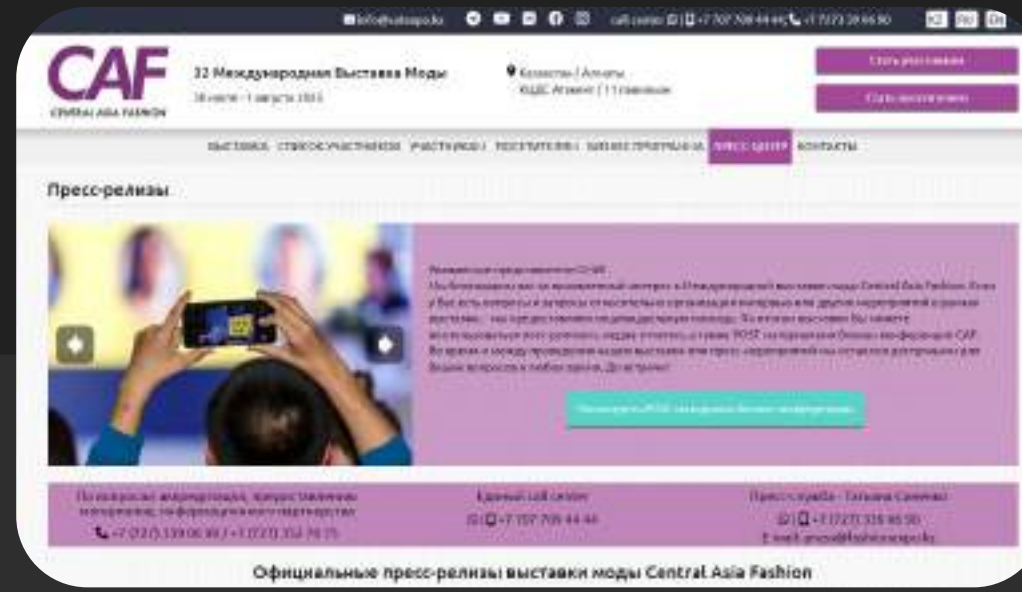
info@catexpo.kz call center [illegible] +7 707 708 44 44 +7 (727) 339 86 80 KZ RU EN

CAF
CENTRAL ASIA FASHION

32 Международная Выставка Моды
30 июля - 1 августа 2015

Казахстан / Алматы
КЦДС Атакент / 11 павильон

Стать участником

Стать посетителем

ВЫСТАВКА СПИСОК УЧАСТНИКОВ УЧАСТНИКАМ ПОСЕТИТЕЛЯМ БИЗНЕС ПРОГРАММА ПРЕСС-ЦЕНТР КОНТАКТЫ

Пресс-релизы

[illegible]

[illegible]

По вопросам: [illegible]
+7 (727) 339 86 80 / +7 (727) 352 70 75

Единый call center
+7 707 708 44 44

Пресс-служба - Татьяна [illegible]
+7 (727) 339 86 80
E-mail: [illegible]

Официальные пресс-релизы выставки моды Central Asia Fashion